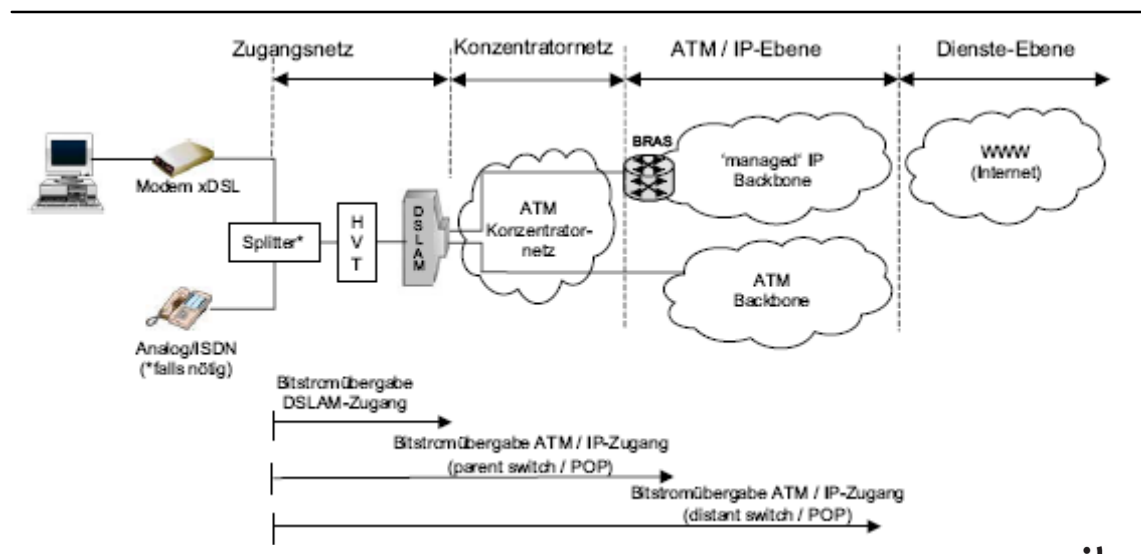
Zugangsnetz

Konzentratornetz

ATM / IP-Ebene

Dienste-Ebene

Modem xDSL

BRAS

'managed' IP Backbone

WWW (Internet)

Splitter*

H V T

DSLAM

ATM Konzentratornetz

ATM Backbone

Analog/ISDN (*falls nötig)

Bitstromübergabe DSLAM-Zugang

Bitstromübergabe ATM / IP-Zugang (parent switch / POP)

Bitstromübergabe ATM / IP-Zugang (distant switch / POP)